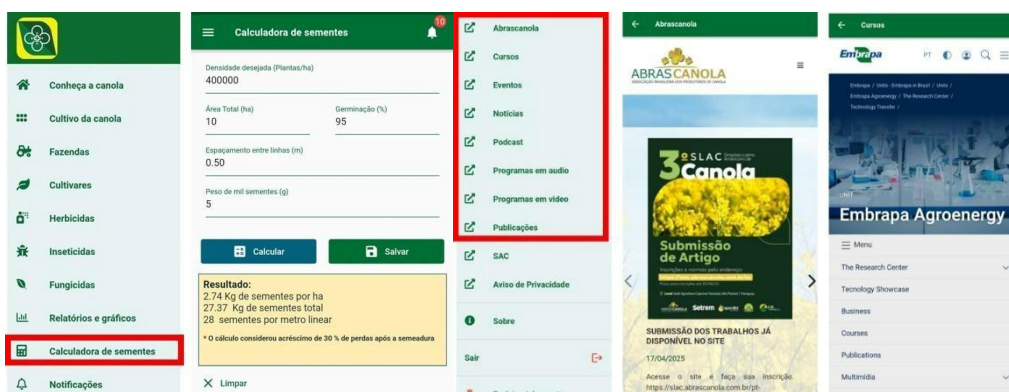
Conheça a canola

Cultivo da canola

Fazendas

Cultivares

Herbicidas

Inseticidas

Fungicidas

Relatórios e gráficos

Calculadora de sementes

Notificações

Calculadora de sementes

10

Densidade desejada (Plantas/ha)
400000

Área Total (ha)
10

Germinação (%)
95

Espaçamento entre linhas (m)
0.50

Peso de mil sementes (g)
5

Calcular

Salvar

Resultado:
2.74 Kg de sementes por ha
27.37 Kg de sementes total
28 sementes por metro linear

* O cálculo considerou acréscimo de 30 % de perdas após a semeadura

Limpar

Abrascanola

Cursos

Eventos

Notícias

Podcast

Programas em audio

Programas em video

Publicações

SAC

Aviso de Privacidade

Sobre

Sair

Abrascanola

ABRASCANOLA
ASSOCIAÇÃO BRASILEIRA DOS PRODUTORES DE CANOLA

3º SLAC
Canola

Submissão de Artigo

Setrem

SUBMISSÃO DOS TRABALHOS JÁ DISPONÍVEL NO SITE

17/04/2025

Acesse o site e faça sua inscrição https://slac.abrascanola.com.br/pt-

Cursos

Embrapa

PT

Embrapa / Units - Embrapa in Brazil / Units / Embrapa Agroenergy / The Research Center / Technology Transfer /

Embrapa Agroenergy

Menu

The Research Center

Tecnology Showcase

Business

Courses

Publications

Multimídia